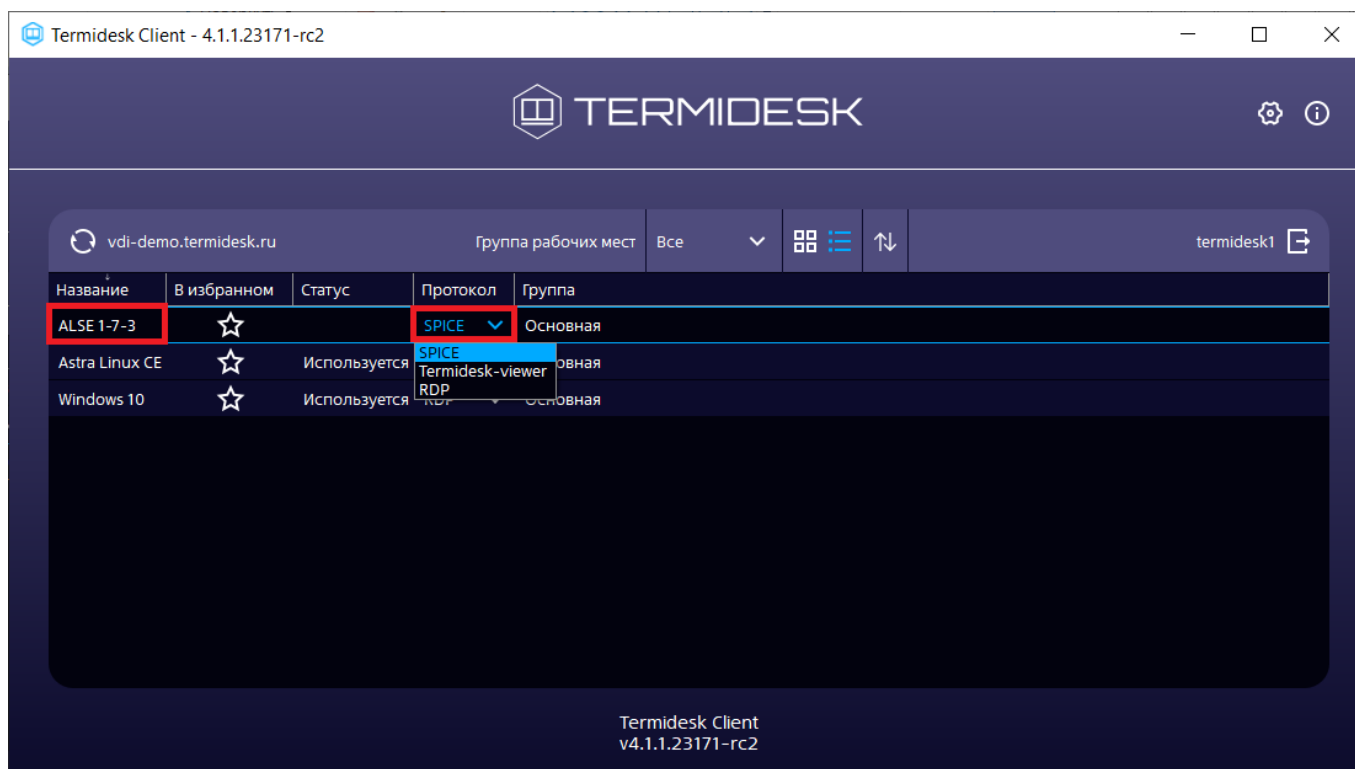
Termidesk Client - 4.1.1.23171-rc2

TERMIDESK

vdi-demo.termidesk.ru Группа рабочих мест Все termidesk1

| Название | В избранном | Статус | Протокол | Группа |
|---|---|---|---|---|
| ALSE 1-7-3 | | | SPICE | Основная |
| Astra Linux CE | | Используется | | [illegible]овная |
| Windows 10 | | Используется | RDP | Основная |

SPICE
Termidesk-viewer
RDP

Termidesk Client
v4.1.1.23171-rc2